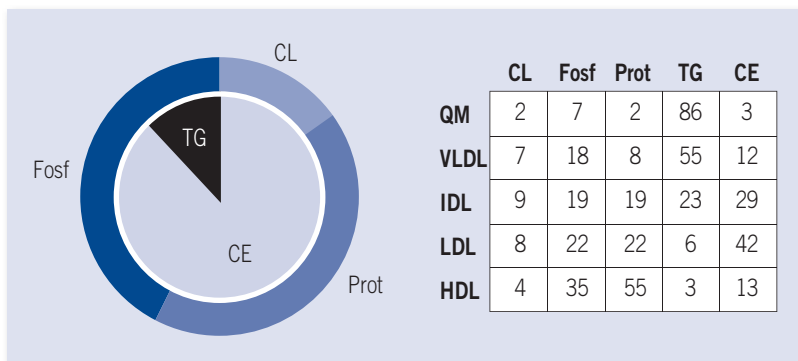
CL
TG
Fosf
CE
Prot

| | CL | Fosf | Prot | TG | CE |
|---|---|---|---|---|---|
| QM | 2 | 7 | 2 | 86 | 3 |
| VLDL | 7 | 18 | 8 | 55 | 12 |
| IDL | 9 | 19 | 19 | 23 | 29 |
| LDL | 8 | 22 | 22 | 6 | 42 |
| HDL | 4 | 35 | 55 | 3 | 13 |